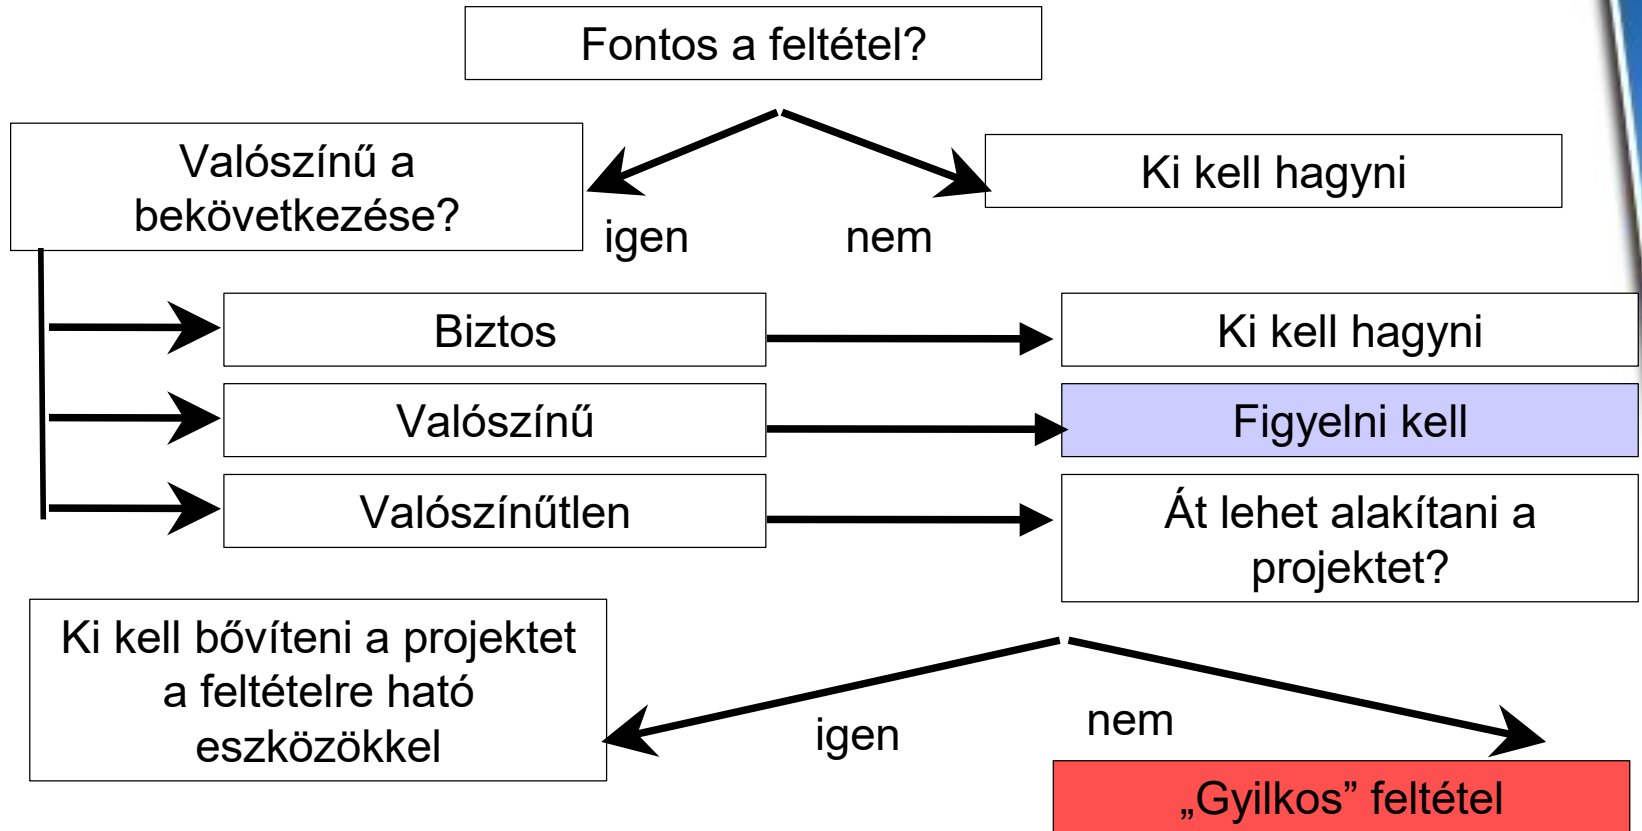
Fontos a feltétel?

Valószínű a bekövetkezése?

igen

nem

Ki kell hagyni

Biztos

Ki kell hagyni

Valószínű

Figyelni kell

Valószínűtlen

Át lehet alakítani a projektet?

Ki kell bővíteni a projektet a feltételre ható eszközökkel

igen

nem

„Gyilkos” feltétel